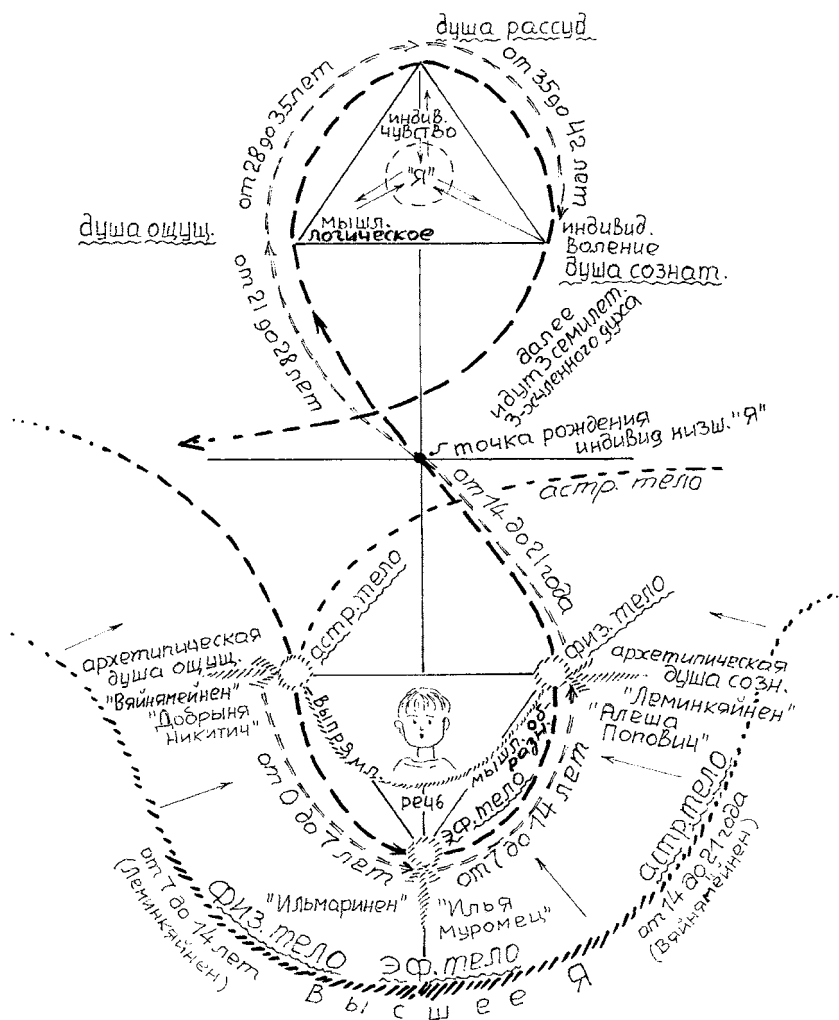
душа рассуд

от 28 до 35 лет

от 35 до 42 лет

индив. чувство

"Я"

душа ощущ.

мышл. логическое

индивид. воление

душа сознат.

от 21 до 28 лет

далее идут 3 семилет. 3-х членного духа

точка рождения индивид низш. "Я"

от 14 до 21 года

астр. тело

астр. тело

физ. тело

архетипическая душа ощущ.

"Вяйнямейнен"

"Добрыня Никитич"

архетипическая душа созн.

"Леминкяйнен"

"Алеша Попович"

выпрям.

мышл.

разум

речь

эф. тело

от 0 до 7 лет

от 7 до 14 лет

"Ильмаринен"

"Илья Муромец"

от 7 до 14 лет (Леминкяйнен)

физ. тело

эф. тело

астр. тело

от 14 до 21 года (Вяйнямейнен)

Высшее Я